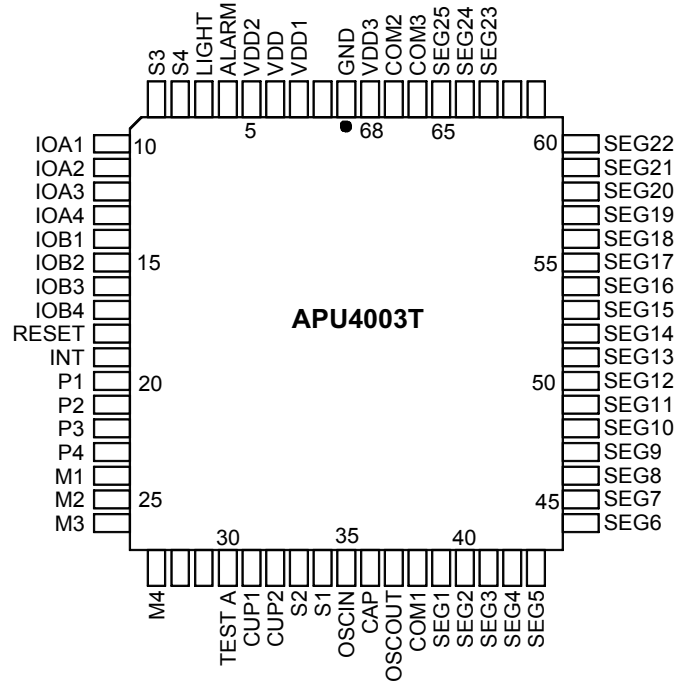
S3
S4
LIGHT
ALARM
VDD2
VDD
VDD1
GND
VDD3
COM2
COM3
SEG25
SEG24
SEG23

5
68
65
10
60

IOA1
IOA2
IOA3
IOA4
IOB1
IOB2
IOB3
IOB4
RESET
INT
P1
P2
P3
P4
M1
M2
M3

15
20
25

APU4003T

SEG22
SEG21
SEG20
SEG19
SEG18
SEG17
SEG16
SEG15
SEG14
SEG13
SEG12
SEG11
SEG10
SEG9
SEG8
SEG7
SEG6

55
50
45

30
35
40

M4
TEST A
CUP1
CUP2
S2
S1
OSCIN
CAP
OSCOUT
COM1
SEG1
SEG2
SEG3
SEG4
SEG5